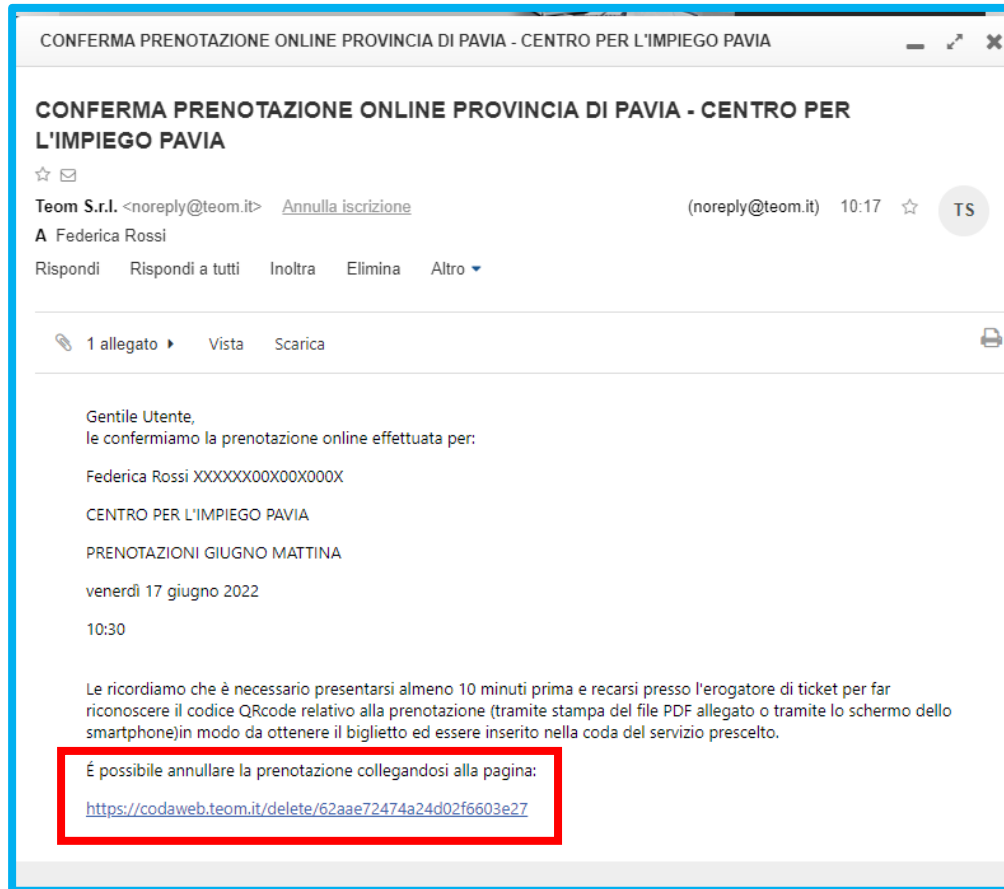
CONFERMA PRENOTAZIONE ONLINE PROVINCIA DI PAVIA - CENTRO PER L'IMPIEGO PAVIA

CONFERMA PRENOTAZIONE ONLINE PROVINCIA DI PAVIA - CENTRO PER L'IMPIEGO PAVIA

Teom S.r.l. <noreply@teom.it> Annulla iscrizione (noreply@teom.it) 10:17 TS

A Federica Rossi

Rispondi Rispondi a tutti Inoltra Elimina Altro

1 allegato Vista Scarica

Gentile Utente,
le confermiamo la prenotazione online effettuata per:

Federica Rossi XXXXXX00X00X000X

CENTRO PER L'IMPIEGO PAVIA

PRENOTAZIONI GIUGNO MATTINA

venerdì 17 giugno 2022

10:30

Le ricordiamo che è necessario presentarsi almeno 10 minuti prima e recarsi presso l'erogatore di ticket per far riconoscere il codice QRcode relativo alla prenotazione (tramite stampa del file PDF allegato o tramite lo schermo dello smartphone)in modo da ottenere il biglietto ed essere inserito nella coda del servizio prescelto.

É possibile annullare la prenotazione collegandosi alla pagina:

https://codaweb.teom.it/delete/62aae72474a24d02f6603e27